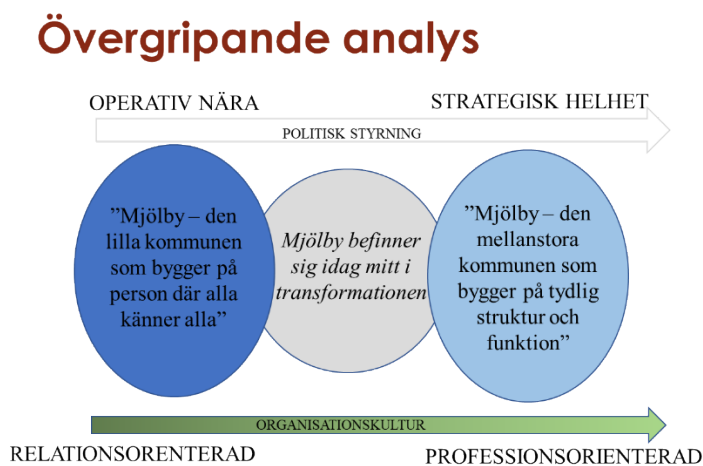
Övergripande analys

OPERATIV NÄRA

STRATEGISK HELHET

POLITISK STYRNING

”Mjölby – den lilla kommunen som bygger på person där alla känner alla”

Mjölby befinner sig idag mitt i transformationen

”Mjölby – den mellanstora kommunen som bygger på tydlig struktur och funktion”

ORGANISATIONSKULTUR

RELATIONSORENTERAD

PROFESSIONSORIENTERAD